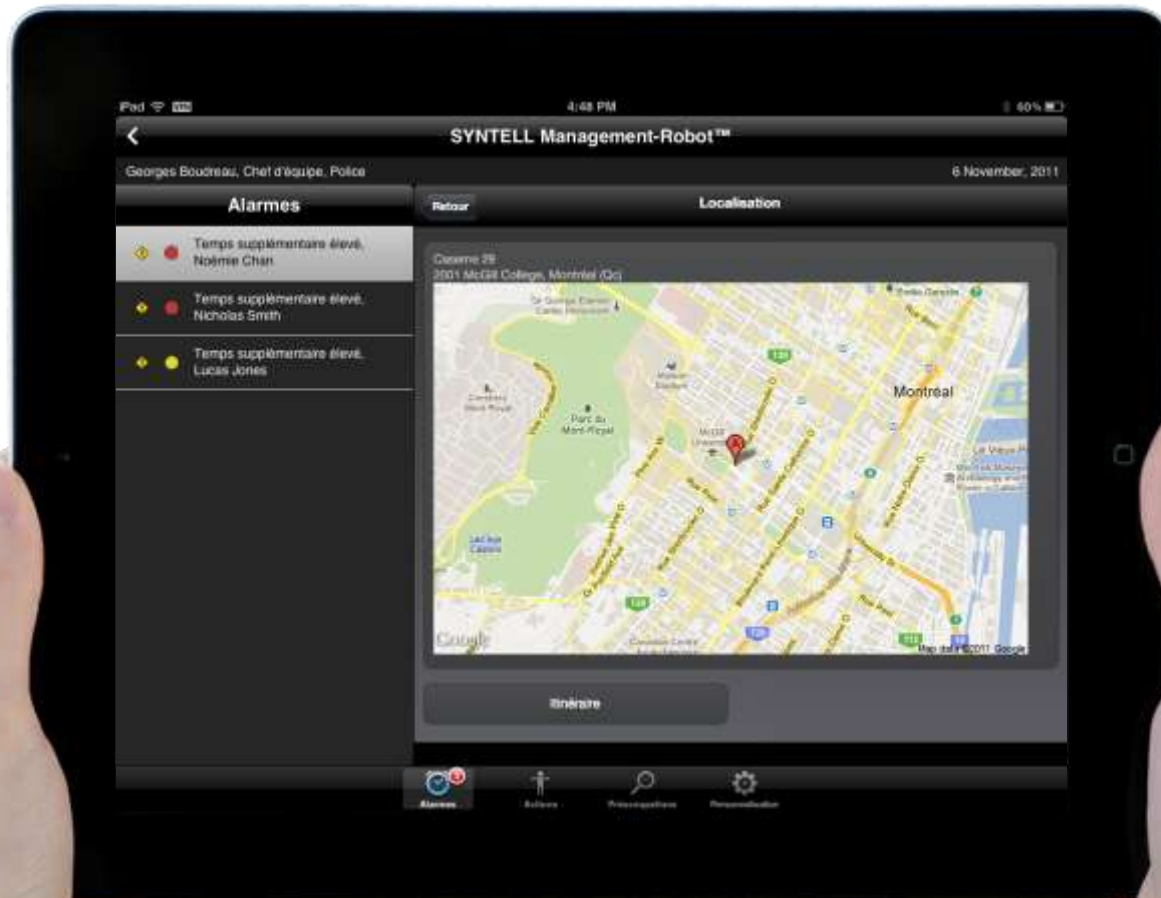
iPad
4:48 PM
60%

SYNTELL Management-Robot™

Georges Boudreau, Chef d'équipe, Police

6 November, 2011

Alarmes

Retour

Localisation

Temps supplémentaire élevé, Noémie Chan

Temps supplémentaire élevé, Nicholas Smith

Temps supplémentaire élevé, Lucas Jones

Caserne 29
2001 McGill College, Montréal (Qc)

Montreal

Parc du Mont-Royal

Lac aux Castors

Google

Map data ©2011 Google

Itinéraire

Alarmes

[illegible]

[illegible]

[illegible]

3